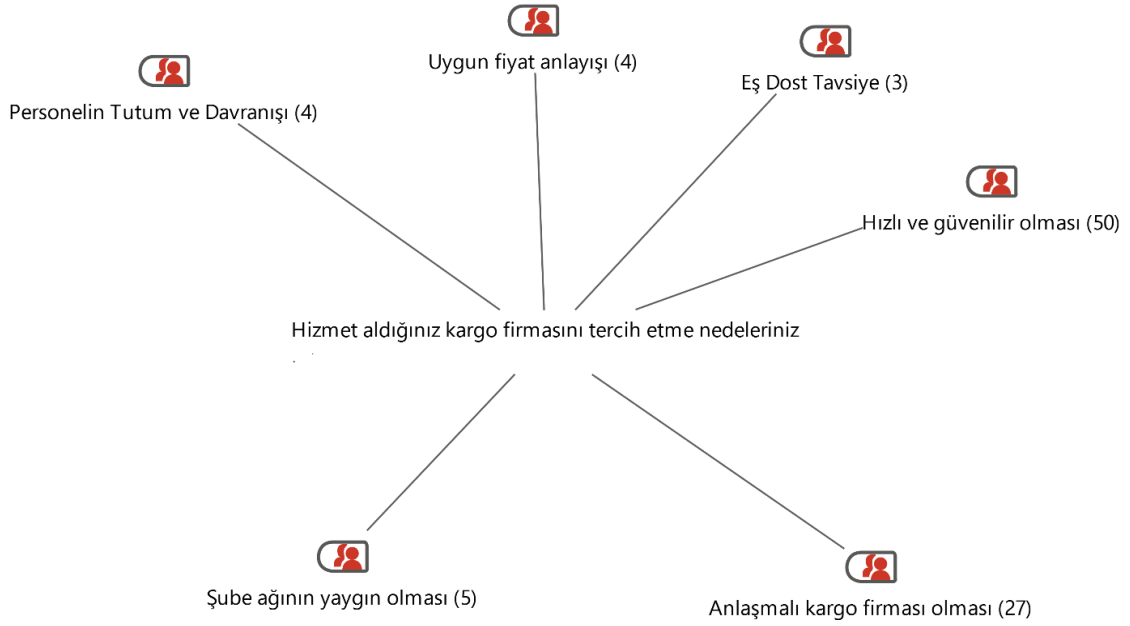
Uygun fiyat anlayışı (4)

Eş Dost Tavsiye (3)

Personelin Tutum ve Davranışı (4)

Hızlı ve güvenilir olması (50)

Hizmet aldığınız kargo firmasını tercih etme nedeleriniz

Şube ağının yaygın olması (5)

Anlaşmalı kargo firması olması (27)